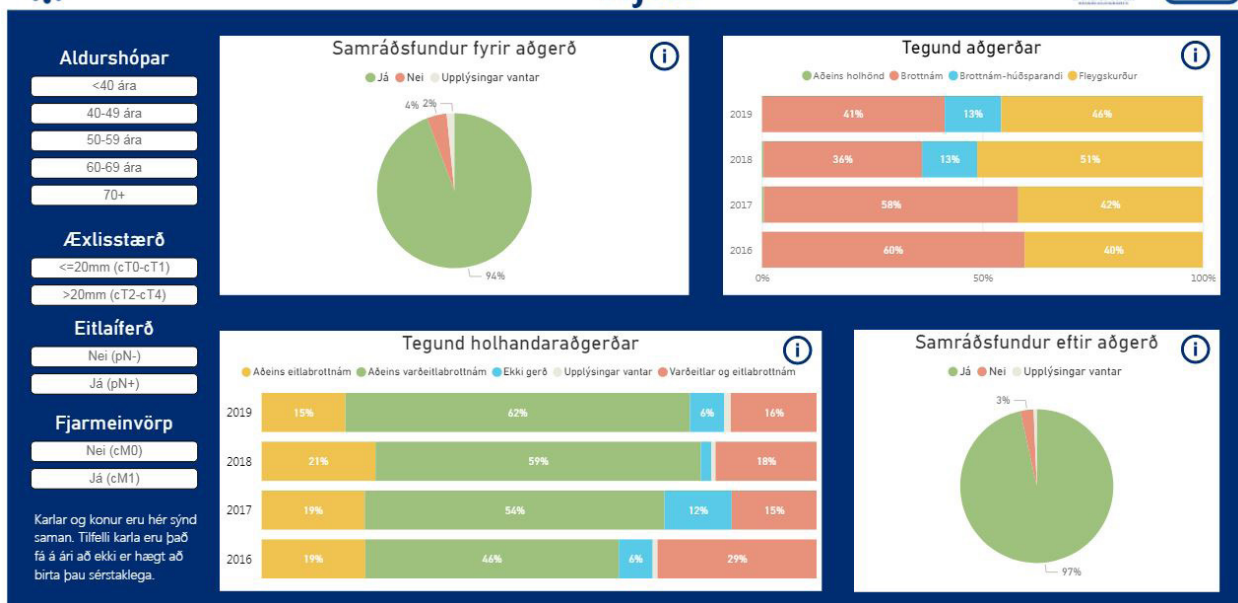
Aldurshópar

<40 ára

40-49 ára

50-59 ára

60-69 ára

70+

Æxlisstærð

<=20mm (cT0-cT1)

>20mm (cT2-cT4)

Eitlaíferð

Nei (pN-)

Já (pN+)

Fjarmeinvörp

Nei (cM0)

Já (cM1)

Karlar og konur eru hér sýnd saman. Tilfelli karla eru það fá á ári að ekki er hægt að birta þau sérstaklega.

Samráðsfundur fyrir aðgerð

Já Nei Upplýsingar vantar

4% 2%

94%

Tegund aðgerðar

Aðeins holhönd Brottnám Brottnám-húðsparandi Fleygskurður

| | | | |
|---|---|---|---|
| 2019 | 41% | 13% | 46% |
| 2018 | 36% | 13% | 51% |
| 2017 | 58% | | 42% |
| 2016 | 60% | | 40% |

0% 50% 100%

Tegund holhandaraðgerðar

Aðeins eitlabrottnám Aðeins varðeitlabrottnám Ekki gerð Upplýsingar vantar Varðeitlar og eitlabrottnám

| | | | | |
|---|---|---|---|---|
| 2019 | 15% | 62% | 6% | 16% |
| 2018 | 21% | 59% | | 18% |
| 2017 | 19% | 54% | 12% | 15% |
| 2016 | 19% | 46% | 6% | 29% |

Samráðsfundur eftir aðgerð

Já Nei Upplýsingar vantar

3%

97%